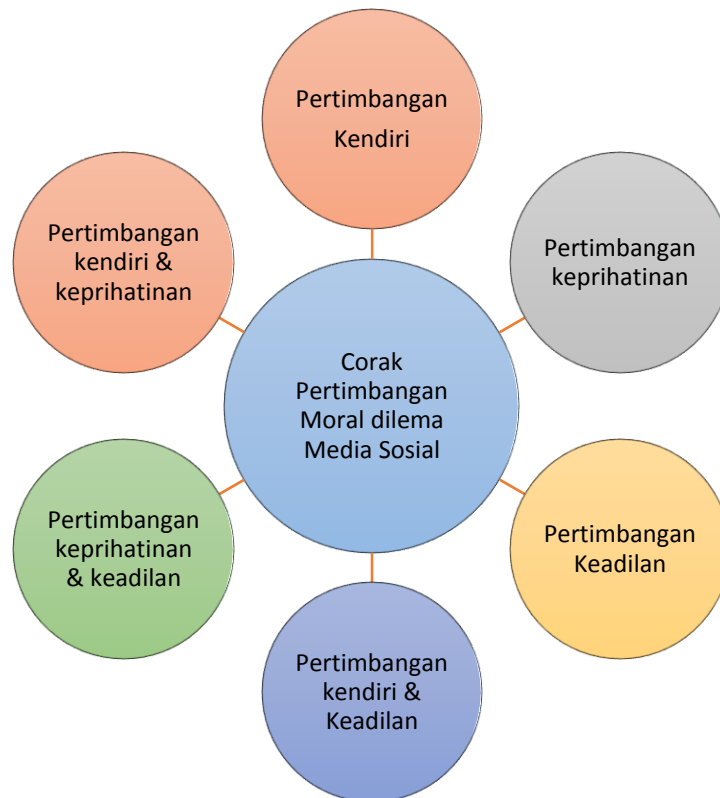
Pertimbangan Kendiri

Pertimbangan kendiri & keprihatinan

Pertimbangan keprihatinan

Corak Pertimbangan Moral dilema Media Sosial

Pertimbangan keprihatinan & keadilan

Pertimbangan Keadilan

Pertimbangan kendiri & Keadilan